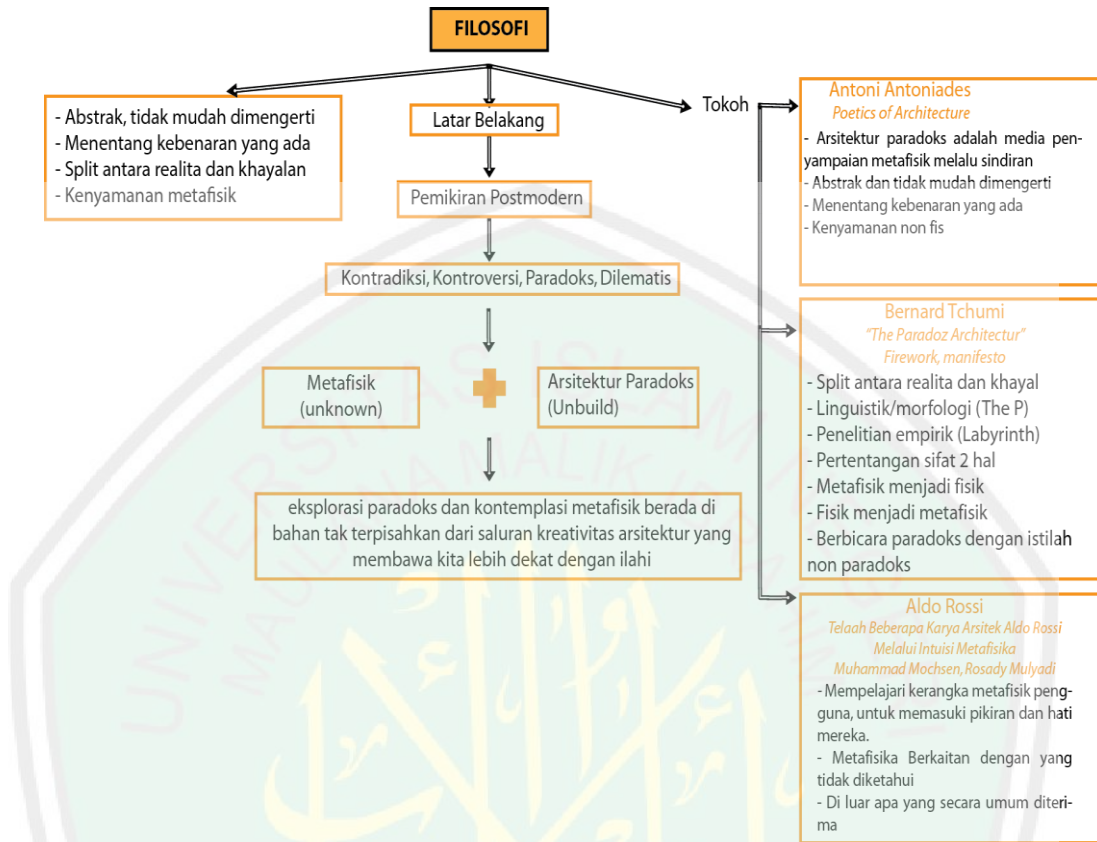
FILOSOFI

- Abstrak, tidak mudah dimengerti
- Menentang kebenaran yang ada
- Split antara realita dan khayalan
- Kenyamanan metafisik

Latar Belakang

Pemikiran Postmodern

Kontradiksi, Kontroversi, Paradoks, Dilematis

Metafisik (unknown)

Arsitektur Paradoks (Unbuild)

eksplorasi paradoks dan kontemplasi metafisik berada di bahan tak terpisahkan dari saluran kreativitas arsitektur yang membawa kita lebih dekat dengan ilahi

Tokoh

Antoni Antoniades
Poetics of Architecture
- Arsitektur paradoks adalah media penyampaian metafisik melalu sindiran
- Abstrak dan tidak mudah dimengerti
- Menentang kebenaran yang ada
- Kenyamanan non fis

Bernard Tchumi
"The Paradoz Architectur"
Firework, manifesto
- Split antara realita dan khayal
- Linguistik/morfologi (The P)
- Penelitian empirik (Labyrinth)
- Pertentangan sifat 2 hal
- Metafisik menjadi fisik
- Fisik menjadi metafisik
- Berbicara paradoks dengan istilah non paradoks

Aldo Rossi
Telaah Beberapa Karya Arsitek Aldo Rossi Melalui Intuisi Metafisika
Muhammad Mochsen, Rosady Mulyadi
- Mempelajari kerangka metafisik pengguna, untuk memasuki pikiran dan hati mereka.
- Metafisika Berkaitan dengan yang tidak diketahui
- Di luar apa yang secara umum diterima